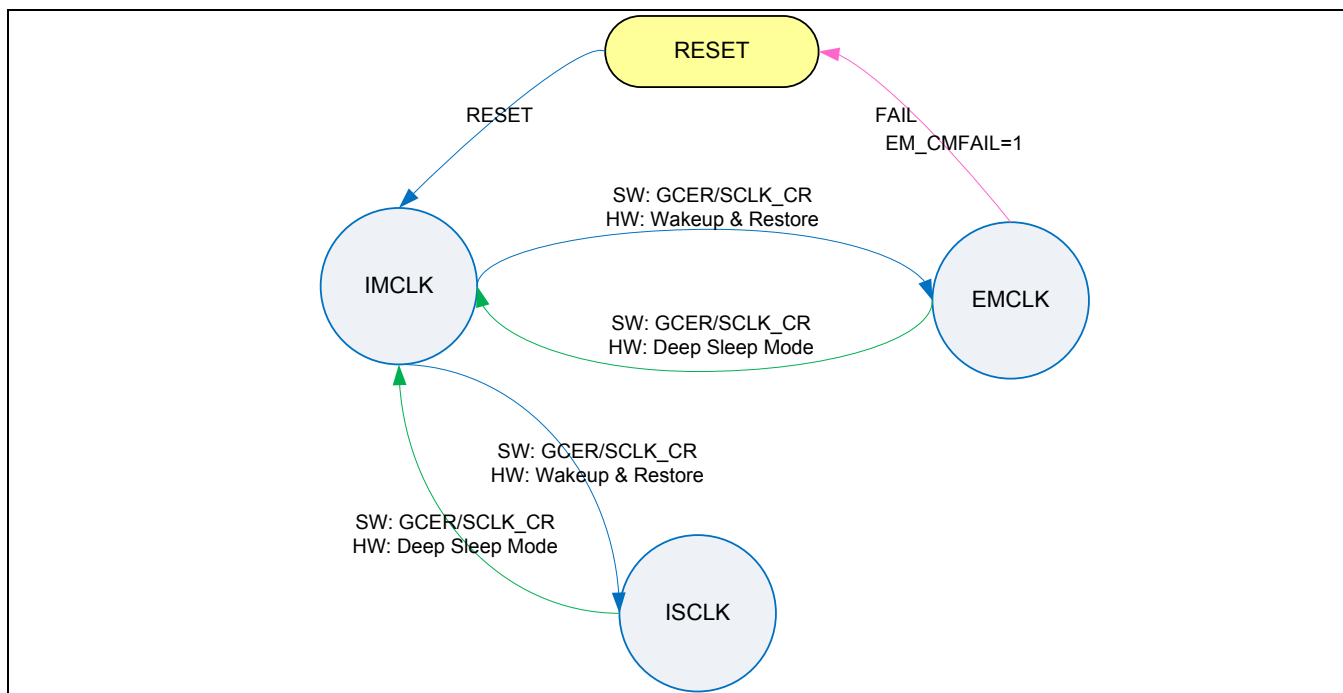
RESET

RESET

FAIL
EM_CMFAIL=1

SW: GCER/SCLK_CR
HW: Wakeup & Restore

IMCLK

EMCLK

SW: GCER/SCLK_CR
HW: Deep Sleep Mode

SW: GCER/SCLK_CR
HW: Wakeup & Restore

SW: GCER/SCLK_CR
HW: Deep Sleep Mode

ISCLK